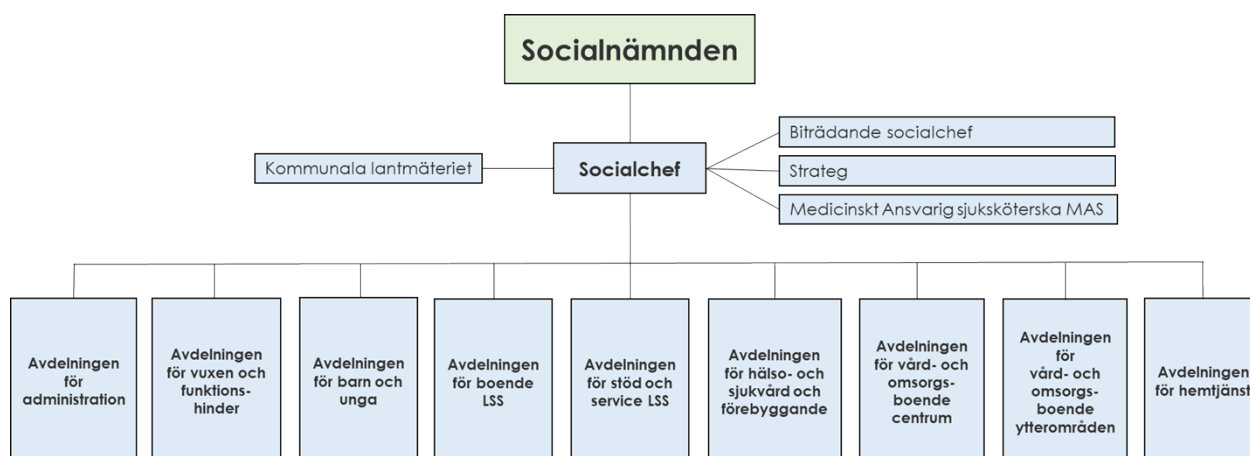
Socialnämnden

Biträdande socialchef

Kommunala lantmäteriet

Socialchef

Strateg

Medicinskt Ansvarig sjuksköterska MAS

Avdelningen för administration

Avdelningen för vuxen och funktions-hinder

Avdelningen för barn och unga

Avdelningen för boende LSS

Avdelningen för stöd och service LSS

Avdelningen för hälso- och sjukvård och förebyggande

Avdelningen för vård- och omsorgs-boende centrum

Avdelningen för vård- och omsorgs-boende ytterområden

Avdelningen för hemtjänst